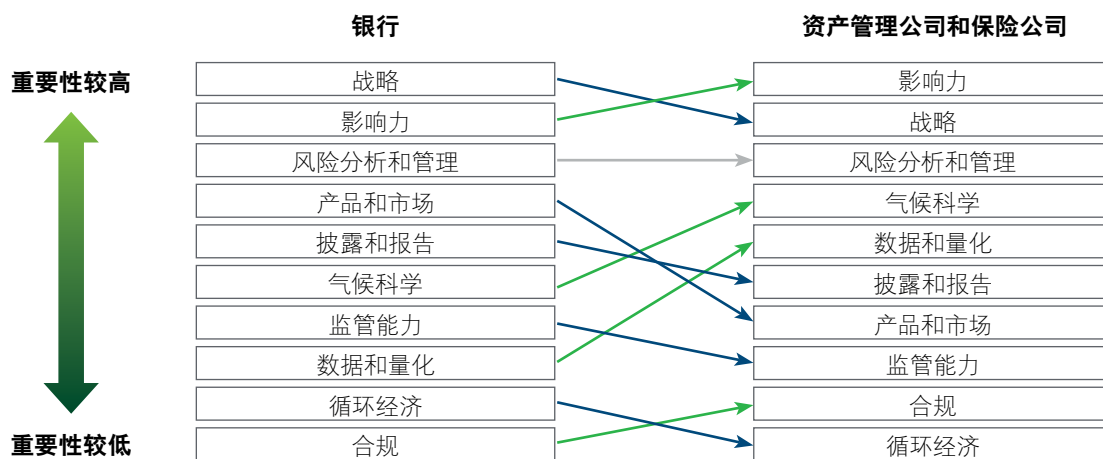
银行

资产管理公司和保险公司

重要性较高

重要性较低

战略
影响力
风险分析和管理
产品和市场
披露和报告
气候科学
监管能力
数据和量化
循环经济
合规

影响力
战略
风险分析和管理
气候科学
数据和量化
披露和报告
产品和市场
监管能力
合规
循环经济